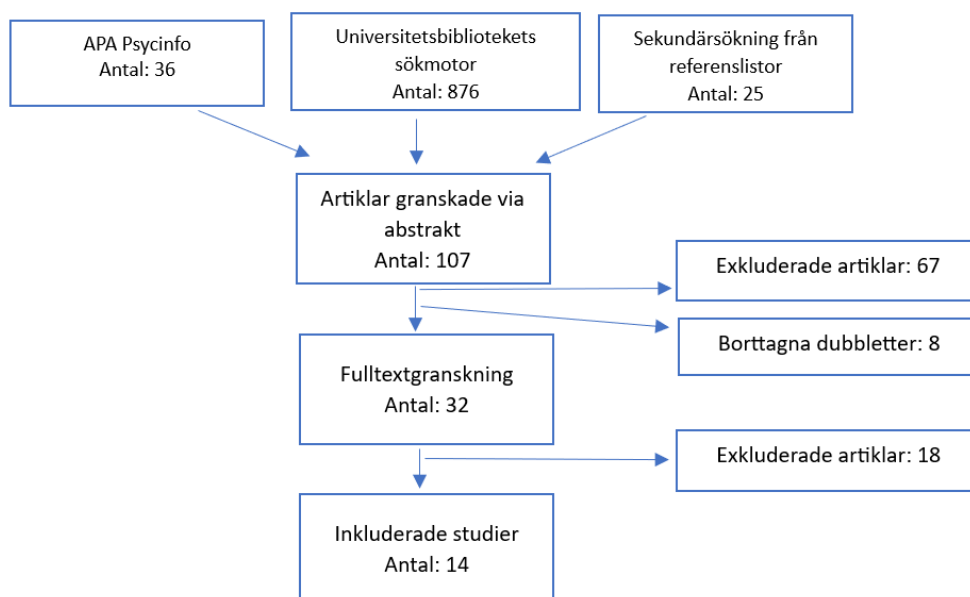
APA Psycinfo
Antal: 36

Universitetsbibliotekets sökmotor
Antal: 876

Sekundärsökning från referenslistor
Antal: 25

Artiklar granskade via abstrakt
Antal: 107

Exkluderade artiklar: 67

Borttagna dubbletter: 8

Fulltextgranskning
Antal: 32

Exkluderade artiklar: 18

Inkluderade studier
Antal: 14